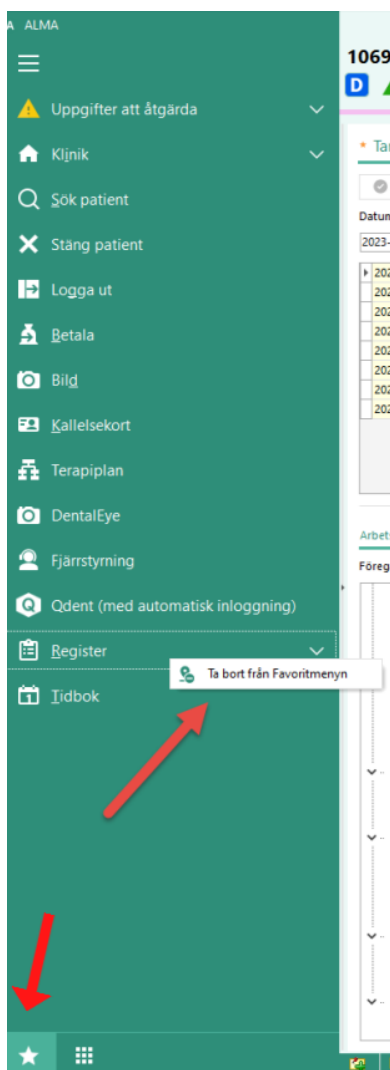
A ALMA

Uppgifter att åtgärda

Klinik

Sök patient

Stäng patient

Logga ut

Betala

Bild

Kallelsekort

Terapiplan

DentalEye

Fjärrstyrning

Qdent (med automatisk inloggning)

Register

Ta bort från Favoritmenyn

Tidbok

1069

D

Tar

Datum

2023-

202
202
202
202
202
202
202

Arbet

Föreg